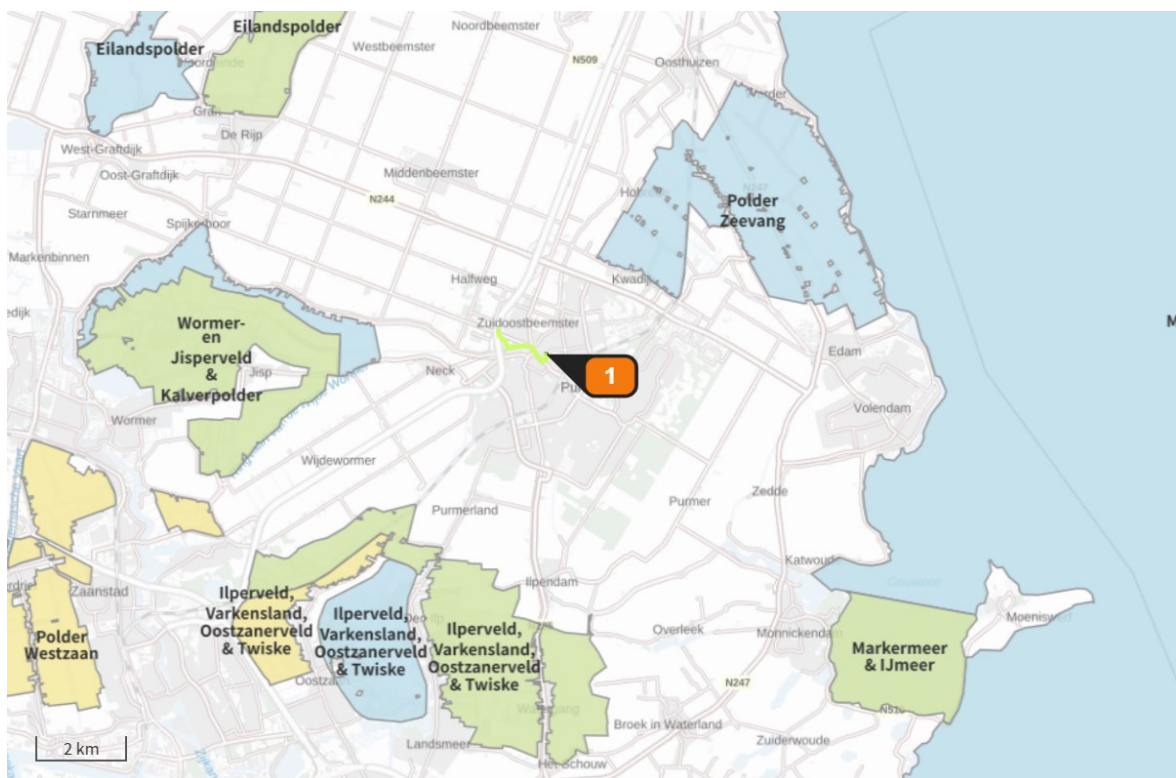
Eilandspolder
Eilandspolder
Noordbeemster
Westbeemster
N509
Oosthuizen
De Rijp
West-Graftdijk
Oost-Graftdijk
Middenbeemster
N244
Starnmeer
Spijkerboor
Markenbinnen
Polder Zeevang
Halfweg
Kwadijk
Zuidoostbeemster
Wormer- en Jisperveld & Kalverpolder
Jisp
Neck
1
Edam
Wormer
Volendam
Wijdewormer
Purmerland
Purmer
Zedde
Katwoude
Zaanstad
Ilpendam
Ilperveld, Varkensland, Oostzanerveld & Twiske
Ilperveld, Varkensland, Oostzanerveld & Twiske
Ilperveld, Varkensland, Oostzanerveld & Twiske
Polder Westzaan
Overleek
Monnickendam
Markermeer & IJmeer
N247
Broek in Waterland
Zuiderwoude
Landsmeer
Het Schouw
2 km